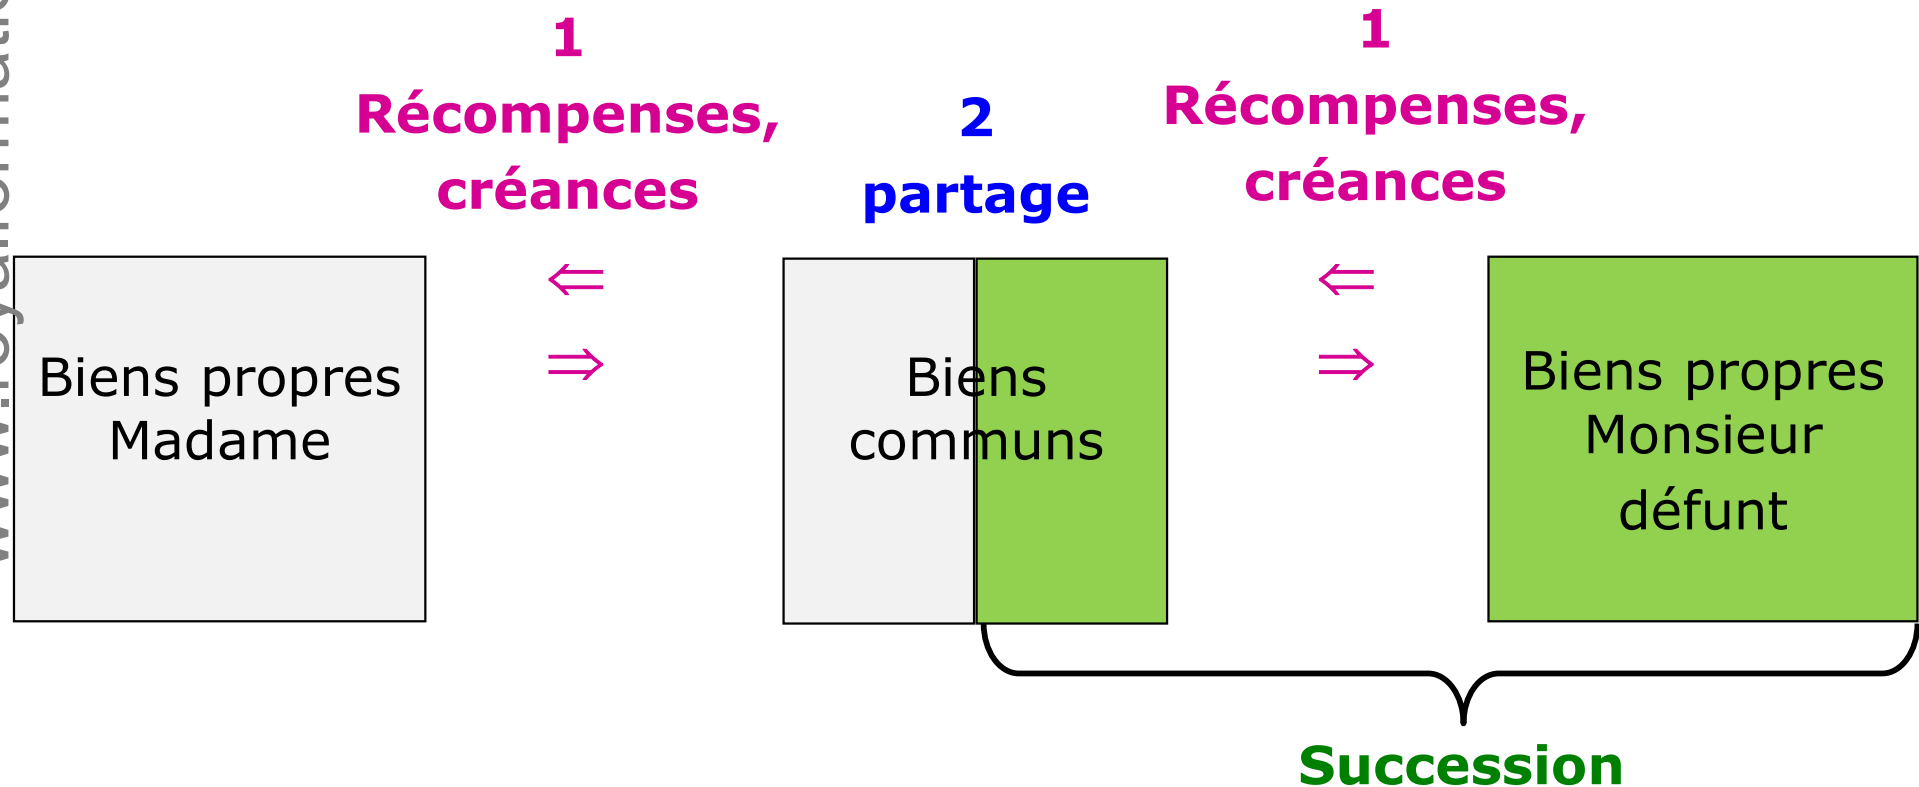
www.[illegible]

1
Récompenses, créances

2
partage

1
Récompenses, créances

$\Leftarrow$
$\Rightarrow$

$\Leftarrow$
$\Rightarrow$

Biens propres Madame

Biens communs

Biens propres Monsieur défunt

Succession